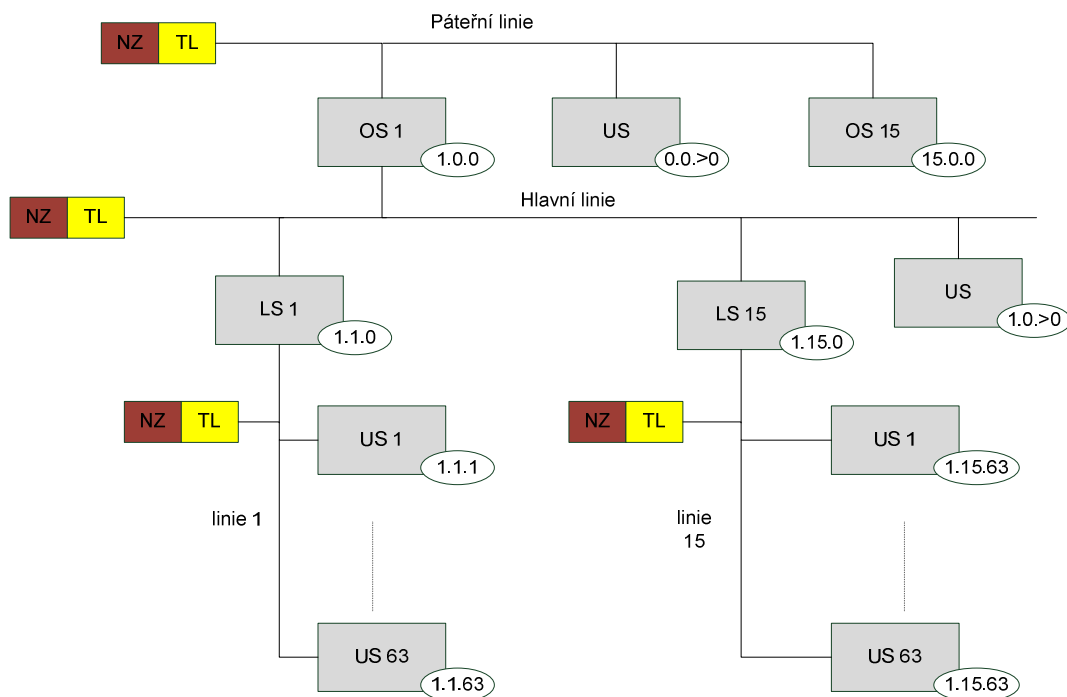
Páteřní linie

NZ TL

OS 1
1.0.0

US
0.0.>0

OS 15
15.0.0

Hlavní linie

NZ TL

LS 1
1.1.0

LS 15
1.15.0

US
1.0.>0

NZ TL

US 1
1.1.1

NZ TL

US 1
1.15.63

linie 1

linie 15

US 63
1.1.63

US 63
1.15.63